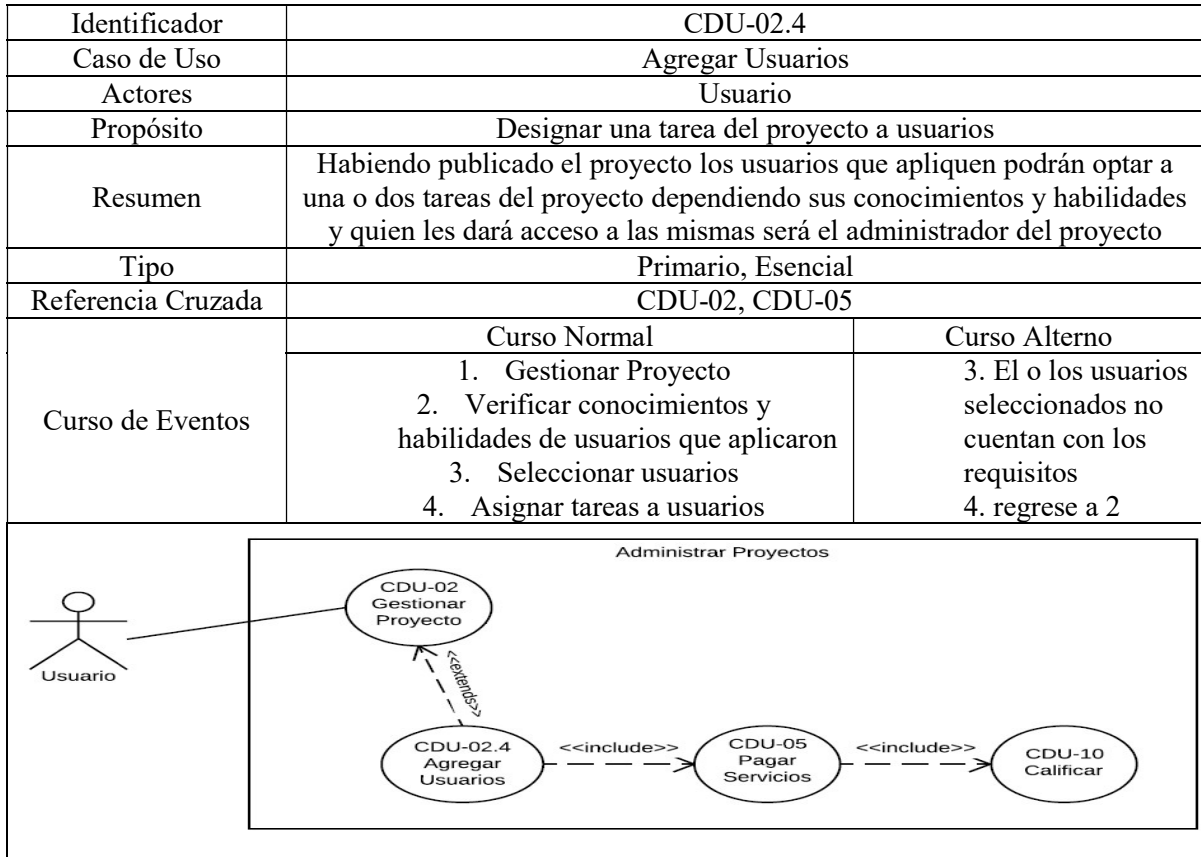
| Identificador | CDU-02.4 | |
|---|---|---|
| Caso de Uso | Agregar Usuarios | |
| Actores | Usuario | |
| Propósito | Designar una tarea del proyecto a usuarios | |
| Resumen | Habiendo publicado el proyecto los usuarios que apliquen podrán optar a una o dos tareas del proyecto dependiendo sus conocimientos y habilidades y quien les dará acceso a las mismas será el administrador del proyecto | |
| Tipo | Primario, Esencial | |
| Referencia Cruzada | CDU-02, CDU-05 | |
| Curso de Eventos | Curso Normal | Curso Alterno |
| | 1. Gestionar Proyecto 2. Verificar conocimientos y habilidades de usuarios que aplicaron 3. Seleccionar usuarios 4. Asignar tareas a usuarios | 3. El o los usuarios seleccionados no cuentan con los requisitos 4. regrese a 2 |

Administrar Proyectos

Usuario

CDU-02 Gestionar Proyecto

<<extends>>

CDU-02.4 Agregar Usuarios

<<include>>

CDU-05 Pagar Servicios

<<include>>

CDU-10 Calificar